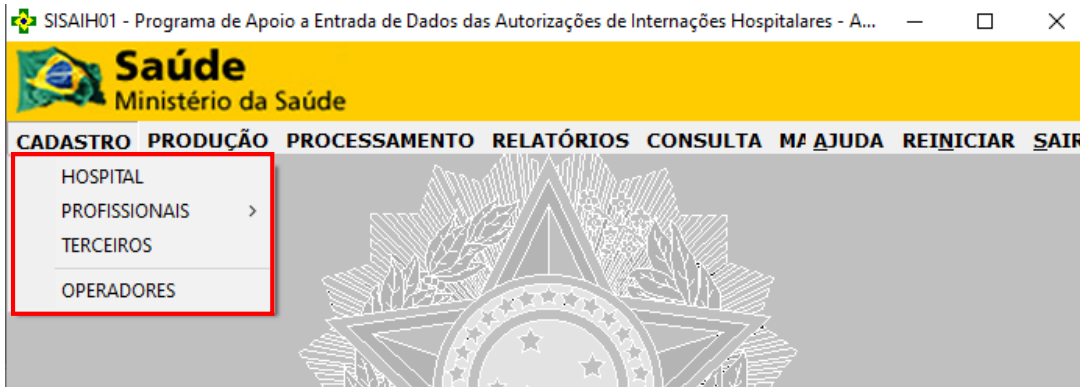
SISAIH01 - Programa de Apoio a Entrada de Dados das Autorizações de Internações Hospitalares - A...

Saúde
Ministério da Saúde

CADASTRO PRODUÇÃO PROCESSAMENTO RELATÓRIOS CONSULTA MA AJUDA REINICIAR SAIR

HOSPITAL
PROFISSIONAIS >
TERCEIROS
OPERADORES